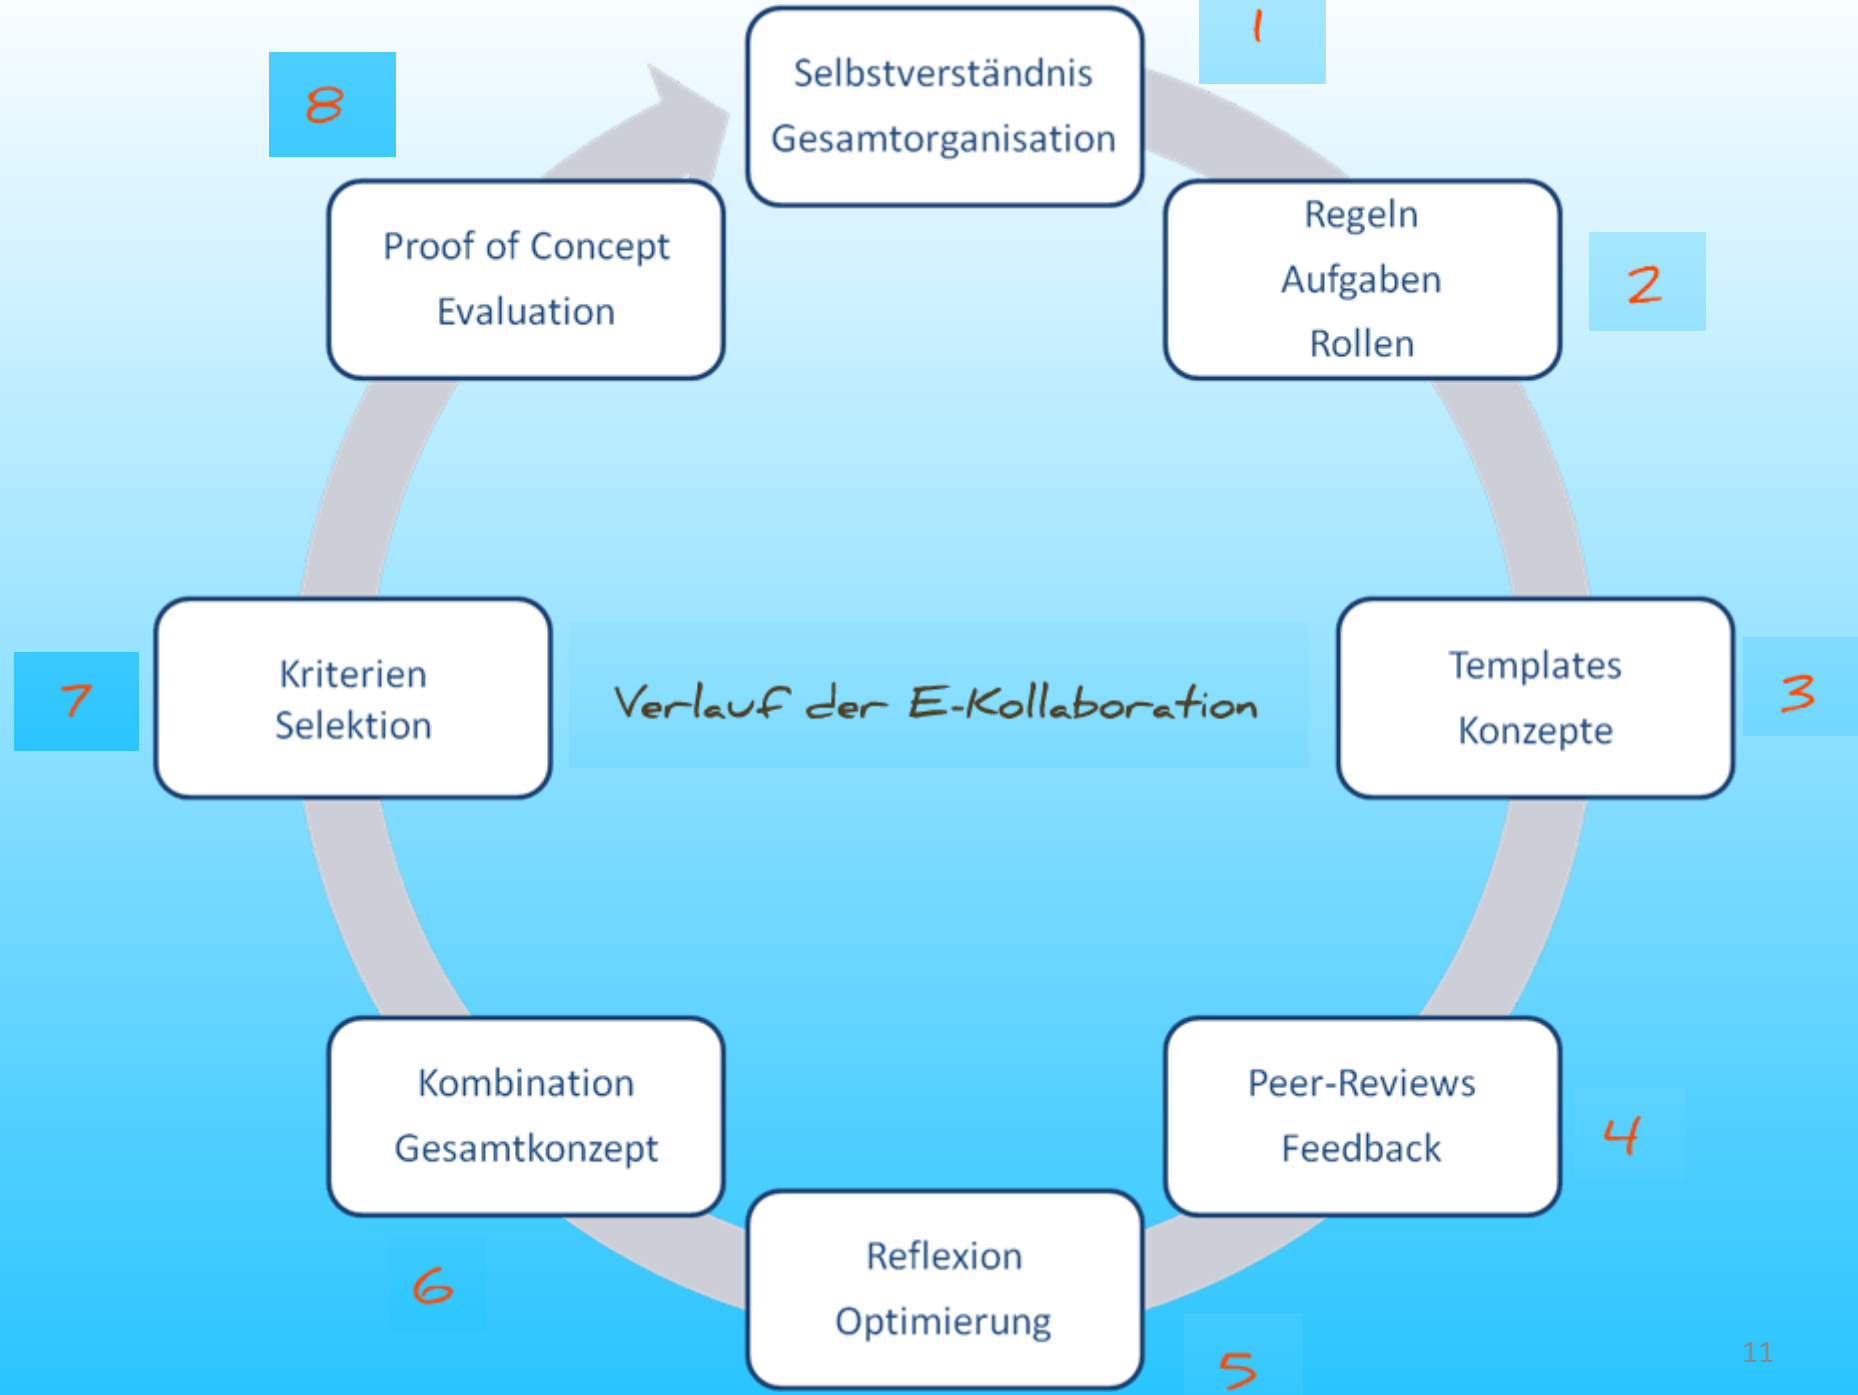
Selbstverständnis
Gesamtorganisation

1

Regeln
Aufgaben
Rollen

2

Templates
Konzepte

3

Peer-Reviews
Feedback

4

Reflexion
Optimierung

5

Kombination
Gesamtkonzept

6

Kriterien
Selektion

7

Proof of Concept
Evaluation

8

Verlauf der E-Kollaboration

11